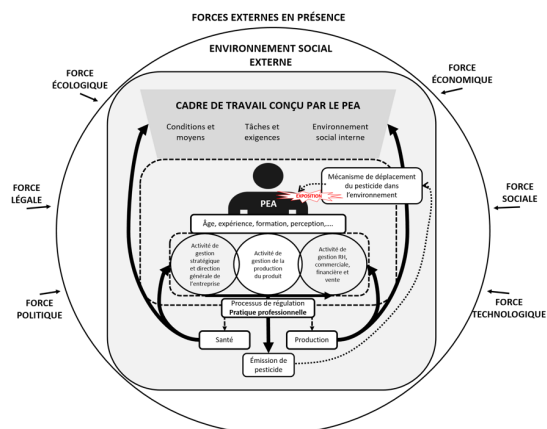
FORCES EXTERNES EN PRÉSENCE

ENVIRONNEMENT SOCIAL EXTERNE

FORCE ÉCOLOGIQUE

FORCE ÉCONOMIQUE

FORCE LÉGALE

FORCE SOCIALE

FORCE POLITIQUE

FORCE TECHNOLOGIQUE

CADRE DE TRAVAIL CONÇU PAR LE PEA

Conditions et moyens

Tâches et exigences

Environnement social interne

PEA

Exposition

Mécanisme de déplacement du pesticide dans l'environnement

Âge, expérience, formation, perception,....

Activité de gestion stratégique et direction générale de l'entreprise

Activité de gestion de la production du produit

Activité de gestion RH, commerciale, financière et vente

Processus de régulation
Pratique professionnelle

Santé

Production

Émission de pesticide